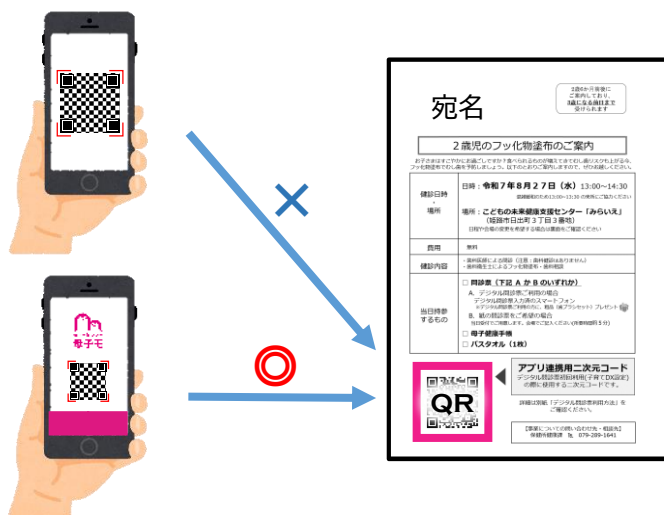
母子モ

×

◎

宛名

1歳6か月健診と
ご案内しています。
3歳になる前日まで
受けられます

２歳児のフッ化物塗布のご案内

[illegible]

| 健診日時・場所 | 日時：令和７年８月２７日（水）13:00～14:30 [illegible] 場所：こどもの未来健康支援センター「みらいえ」（姫路市日出町３丁目 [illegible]番地） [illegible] |
|---|---|
| 費用 | 無料 |
| 健診内容 | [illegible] |
| 当日持参するもの | □ 問診票（下記 A か B のいずれか） A. デジタル問診票ご利用の場合 デジタル問診票入力済のスマートフォン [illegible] B. 紙の問診票をご希望の場合 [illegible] □ 母子健康手帳 □ バスタオル（1枚） |

アプリ連携用二次元コード
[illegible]

QR

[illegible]

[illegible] 079-289-1641